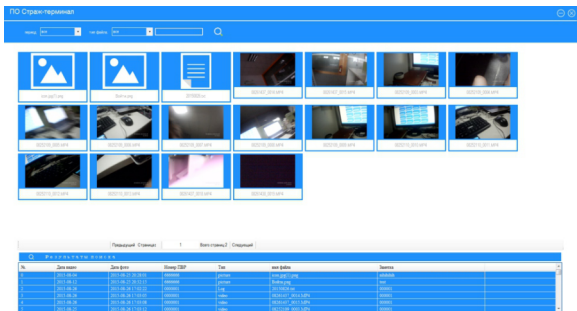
ПО Страж-терминал

номер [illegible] тип файла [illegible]

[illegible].jpg
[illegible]
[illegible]
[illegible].MP4
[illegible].MP4
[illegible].MP4
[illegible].MP4
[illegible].MP4
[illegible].MP4
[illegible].MP4
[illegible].MP4
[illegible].MP4
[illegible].MP4
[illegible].MP4
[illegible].MP4
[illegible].MP4
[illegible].MP4
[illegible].MP4

Предыдущий Страница 1 Всего страниц2 Следующий

Результаты поиска

| № | Дата видео | Дата фото | Номер ПВР | Тип | имя файла | Заметка |
|---|---|---|---|---|---|---|
| 1 | 2013-06-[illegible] | 2013-06-27 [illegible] | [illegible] | picture | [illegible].jpg | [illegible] |
| 2 | 2013-06-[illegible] | 2013-06-27 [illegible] | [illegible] | picture | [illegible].png | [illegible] |
| 3 | 2013-06-28 | 2013-06-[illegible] | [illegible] | text | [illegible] | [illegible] |
| 4 | 2013-06-28 | 2013-06-28 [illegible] | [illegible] | video | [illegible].MP4 | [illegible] |
| 5 | 2013-06-28 | 2013-06-28 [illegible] | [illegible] | video | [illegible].MP4 | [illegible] |
| 6 | 2013-06-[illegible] | 2013-06-28 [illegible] | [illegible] | video | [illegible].MP4 | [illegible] |